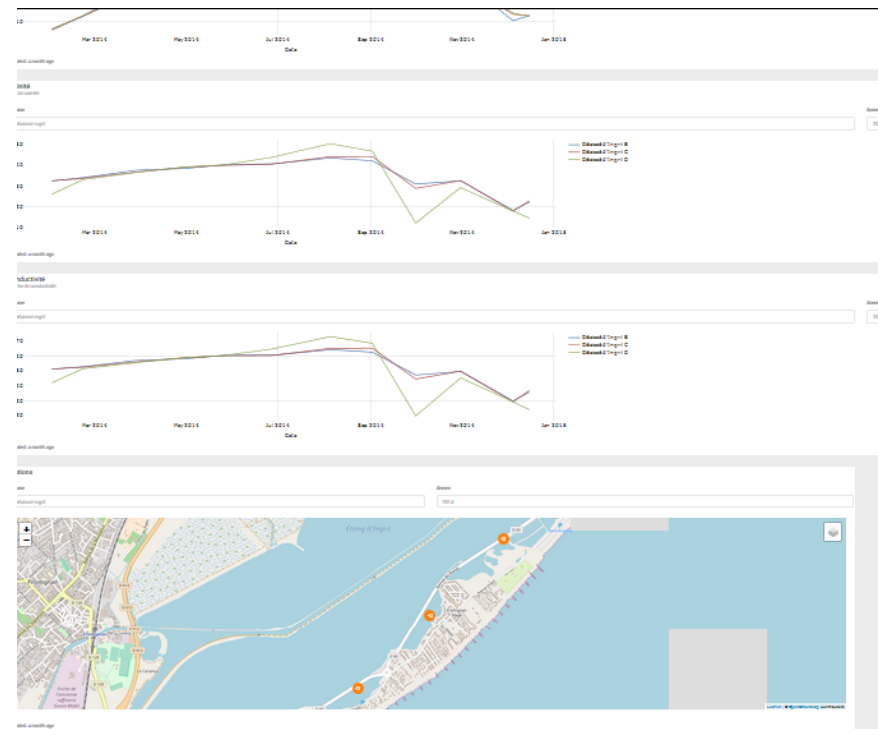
Mar 2014
May 2014
Jul 2014
Sep 2014
Nov 2014
Jan 2015
Date

ated: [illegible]

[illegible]bité
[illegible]

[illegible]

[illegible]

Étang d'Ingril B
Étang d'Ingril C
Étang d'Ingril D

Mar 2014
May 2014
Jul 2014
Sep 2014
Nov 2014
Jan 2015
Date

ated: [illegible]

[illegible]ductivité
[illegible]

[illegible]

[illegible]

Étang d'Ingril B
Étang d'Ingril C
Étang d'Ingril D

Mar 2014
May 2014
Jul 2014
Sep 2014
Nov 2014
Jan 2015
Date

ated: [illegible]

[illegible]tions

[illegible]
Année
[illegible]
2014

+
−

Étang d'Ingril

Leaflet | © OpenStreetMap contributors

ated: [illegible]